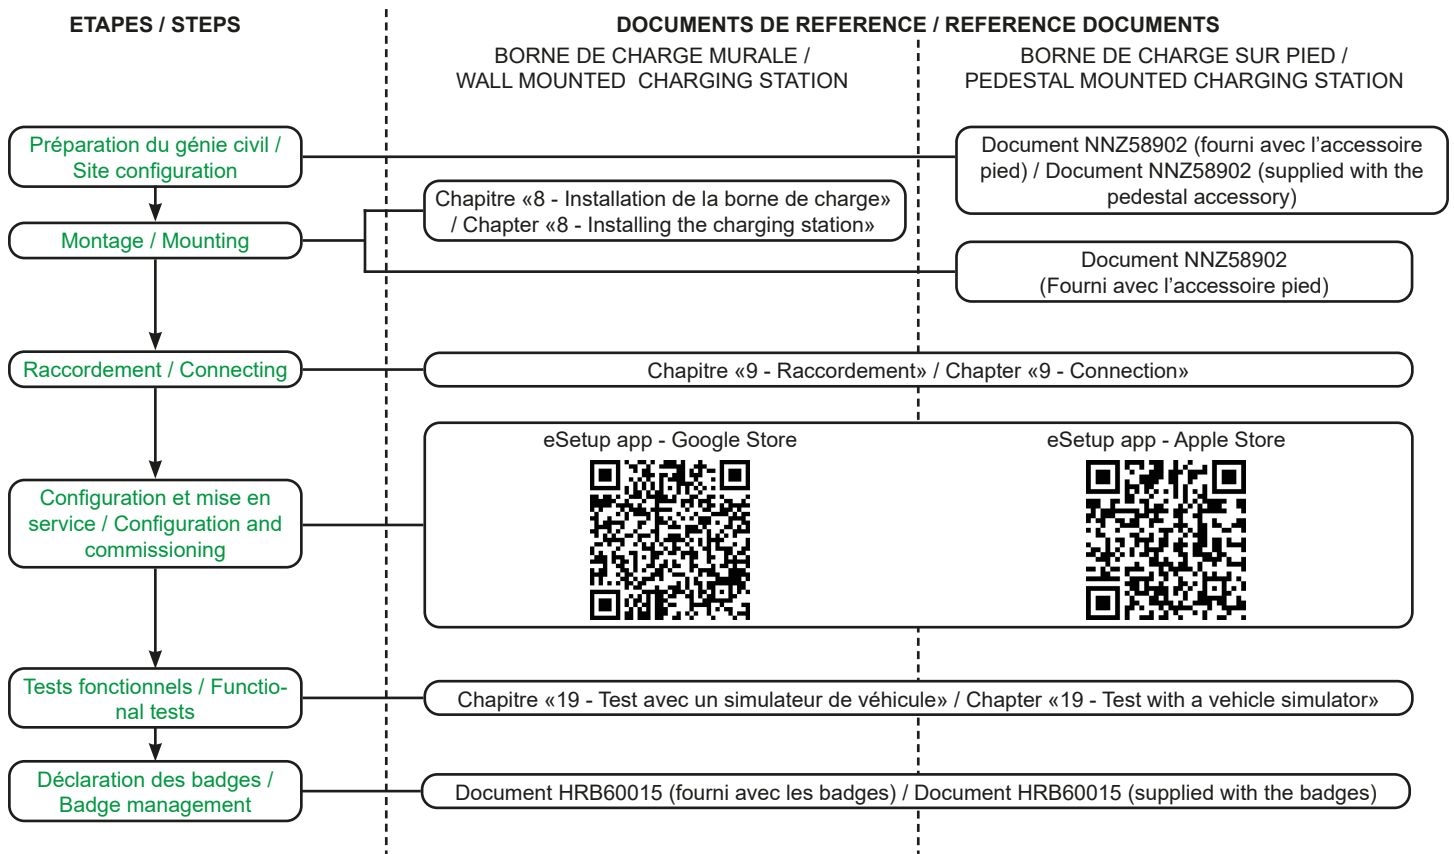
ETAPES / STEPS

DOCUMENTS DE REFERENCE / REFERENCE DOCUMENTS

BORNE DE CHARGE MURALE / WALL MOUNTED CHARGING STATION

BORNE DE CHARGE SUR PIED / PEDESTAL MOUNTED CHARGING STATION

Préparation du génie civil / Site configuration

Document NNZ58902 (fourni avec l'accessoire pied) / Document NNZ58902 (supplied with the pedestal accessory)

Montage / Mounting

Chapitre «8 - Installation de la borne de charge» / Chapter «8 - Installing the charging station»

Document NNZ58902 (Fourni avec l'accessoire pied)

Raccordement / Connecting

Chapitre «9 - Raccordement» / Chapter «9 - Connection»

Configuration et mise en service / Configuration and commissioning

eSetup app - Google Store

eSetup app - Apple Store

Tests fonctionnels / Functional tests

Chapitre «19 - Test avec un simulateur de véhicule» / Chapter «19 - Test with a vehicle simulator»

Déclaration des badges / Badge management

Document HRB60015 (fourni avec les badges) / Document HRB60015 (supplied with the badges)